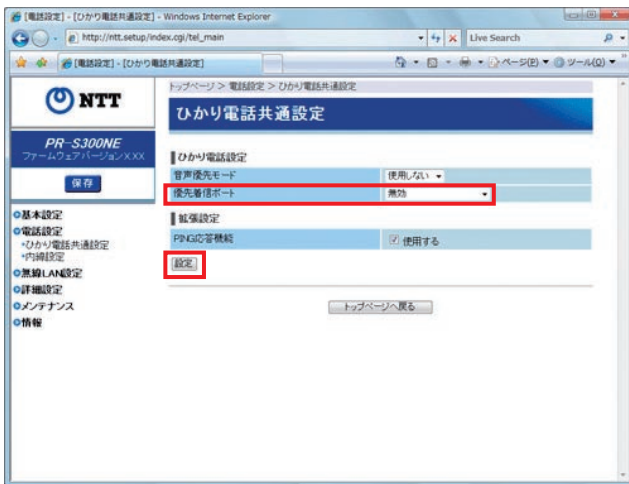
[電話設定] - [ひかり電話共通設定] - Windows Internet Explorer

http://ntt.setup/index.cgi/tel_main

Live Search

[電話設定] - [ひかり電話共通設定]

ページ(P) ツール(O)

NTT

PR-S300NE
ファームウェアバージョンX.XX

保存

基本設定
電話設定
・ひかり電話共通設定
・内線設定
無線LAN設定
詳細設定
メンテナンス
情報

トップページ > 電話設定 > ひかり電話共通設定

ひかり電話共通設定

ひかり電話設定

| 音声優先モード | 使用しない |
|---|---|
| 優先着信ポート | 無効 |

拡張設定

| PING応答機能 | 使用する |
|---|---|

設定

トップページへ戻る